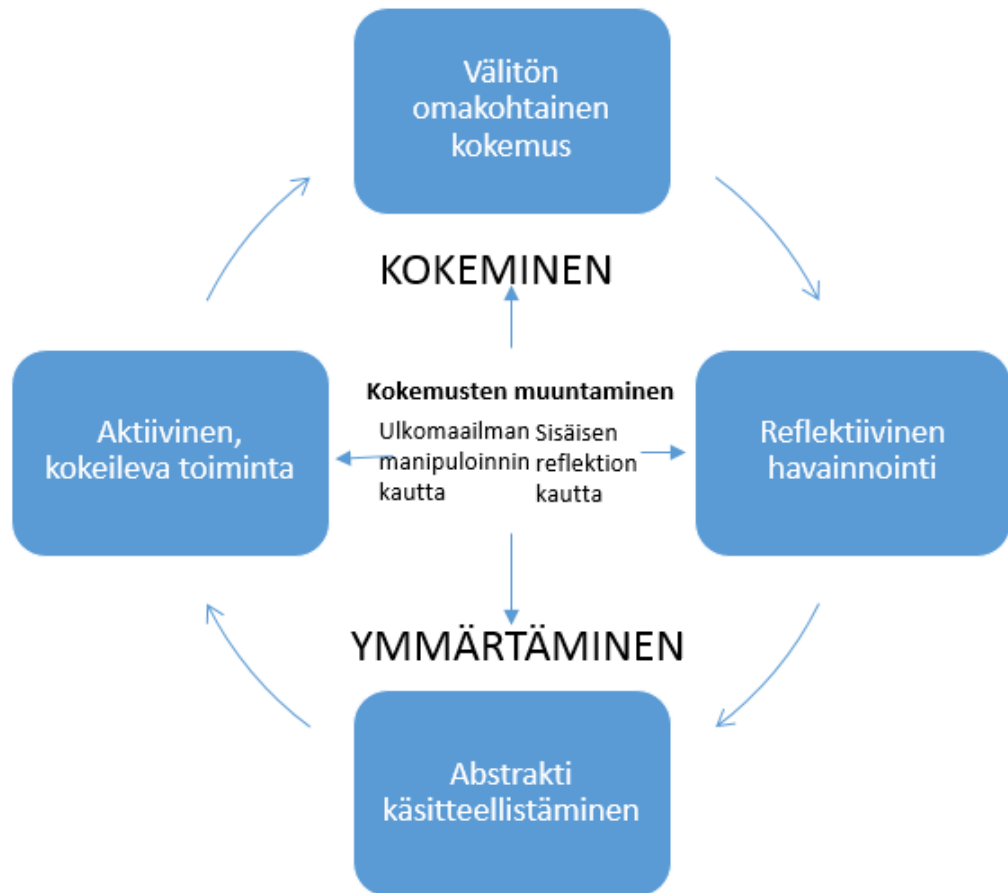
Välitön omakohtainen kokemus

KOKEMINEN

Aktiivinen, kokeileva toiminta

Kokemusten muuntaminen

Ulkomaailman manipuloinnin kautta

Sisäisen reflektion kautta

Reflektiivinen havainnointi

YMMÄRTÄMINEN

Abstrakti käsitteellistäminen